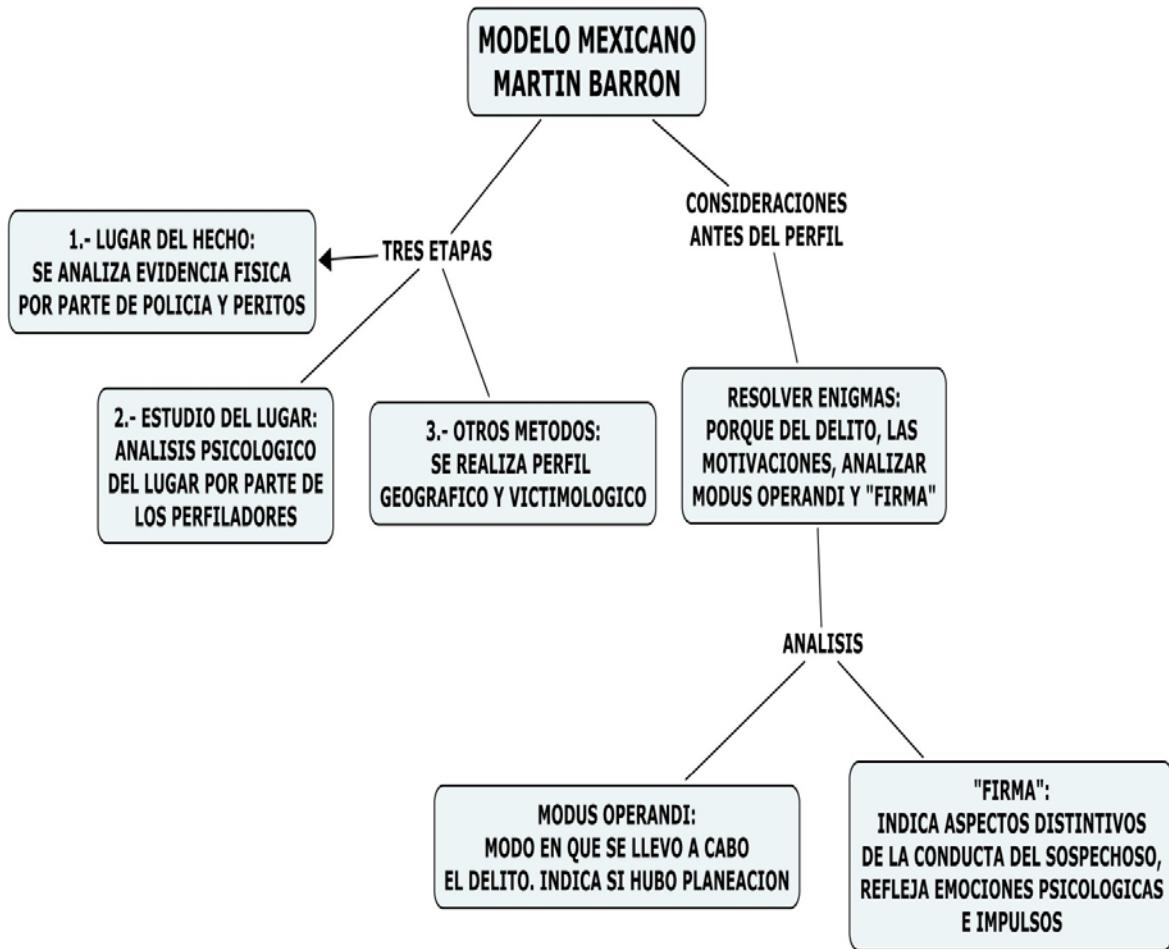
MODELO MEXICANO
MARTIN BARRON

TRES ETAPAS

1.- LUGAR DEL HECHO:
SE ANALIZA EVIDENCIA FISICA
POR PARTE DE POLICIA Y PERITOS

2.- ESTUDIO DEL LUGAR:
ANALISIS PSICOLOGICO
DEL LUGAR POR PARTE DE
LOS PERFILADORES

3.- OTROS METODOS:
SE REALIZA PERFIL
GEOGRAFICO Y VICTIMOLOGICO

CONSIDERACIONES
ANTES DEL PERFIL

RESOLVER ENIGMAS:
PORQUE DEL DELITO, LAS
MOTIVACIONES, ANALIZAR
MODUS OPERANDI Y "FIRMA"

ANALISIS

MODUS OPERANDI:
MODO EN QUE SE LLEVO A CABO
EL DELITO. INDICA SI HUBO PLANEACION

"FIRMA":
INDICA ASPECTOS DISTINTIVOS
DE LA CONDUCTA DEL SOSPECHOSO,
REFLEJA EMOCIONES PSICOLOGICAS
E IMPULSOS